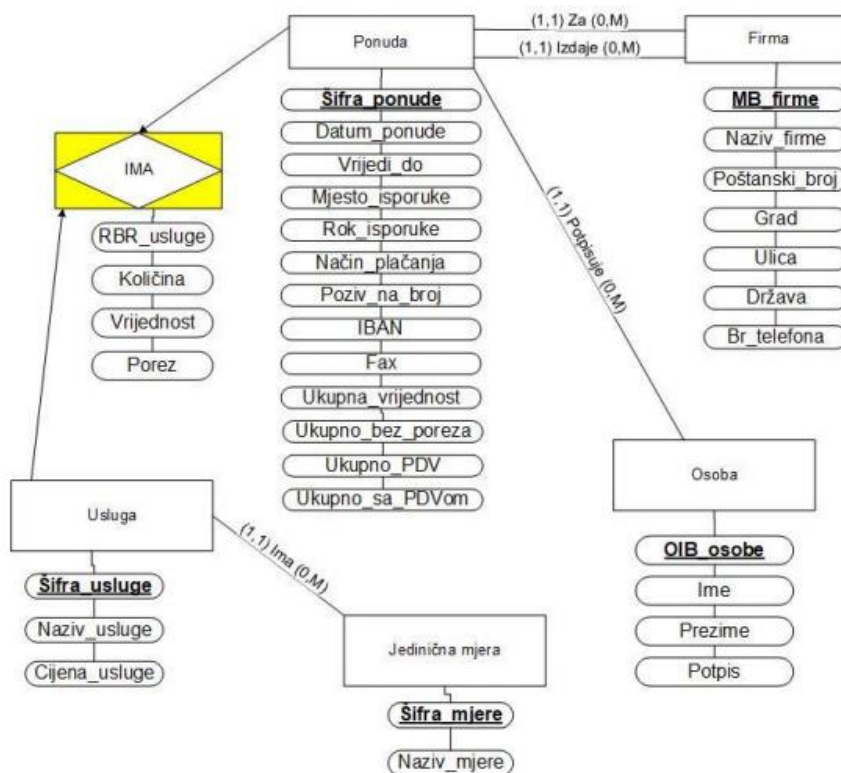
Ponuda

(1,1) Za (0,M)

(1,1) Izdaje (0,M)

Firma

Šifra_ponude
Datum_ponude
Vrijedi_do
Mjesto_isporuke
Rok_isporuke
Način_plaćanja
Poziv_na_broj
IBAN
Fax
Ukupna_vrijednost
Ukupno_bez_poreza
Ukupno_PDV
Ukupno_sa_PDVom

MB_firme
Naziv_firme
Poštanski_broj
Grad
Ulica
Država
Br_telefona

IMA

RBR_usluge
Količina
Vrijednost
Porez

(1,1) Potpisuje (0,M)

Osoba

OIB_osobe
Ime
Prezime
Potpis

Usluga

Šifra_usluge
Naziv_usluge
Cijena_usluge

(1,1) Ima (0,M)

Jedinična mjera

Šifra_mjere
Naziv_mjere